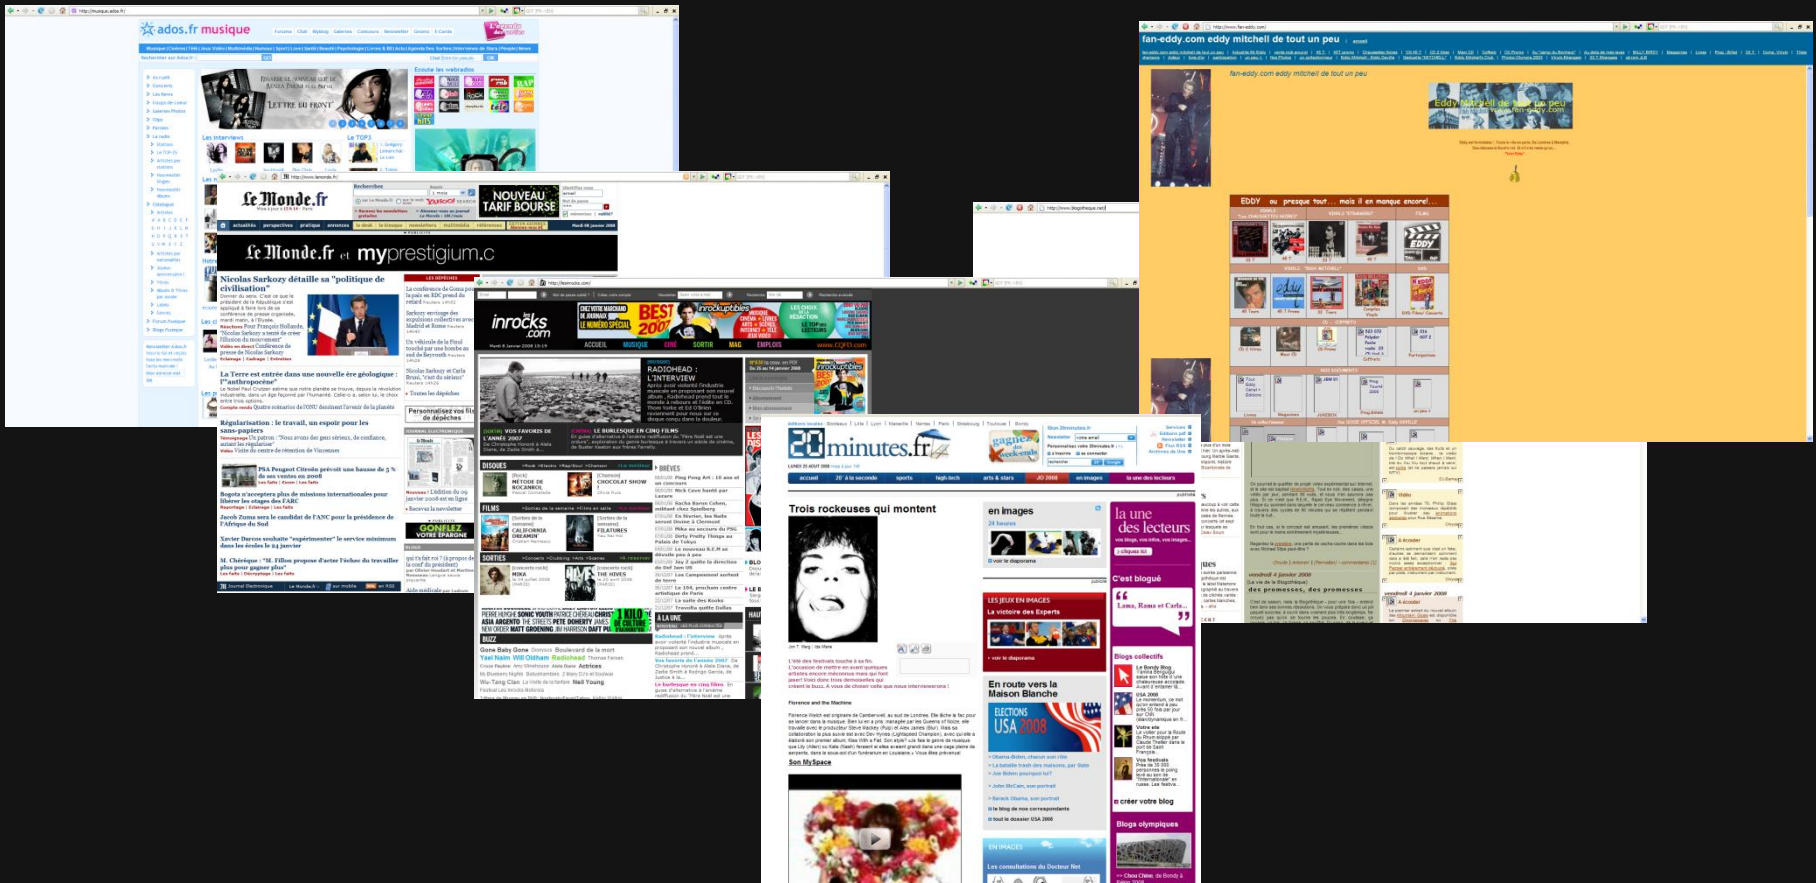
ados.fr musique

Le Monde.fr

Le Monde.fr et myprestigium.c

NOUVEAU TARIF BOURSE

Nicolas Sarkozy détaille sa "politique de civilisation"

La Terre est entrée dans une nouvelle ère géologique : l'"anthropocène"

Régularisation : le travail, un espoir pour les sans-papiers

PSA Peugeot Citroën prévoit une hausse de 5 % de ses ventes en 2008

Bogota n'acceptera plus de missions internationales pour libérer les otages des FARC

Jacob Zuma sera le candidat de l'ANC pour la présidence de l'Afrique du Sud

Xavier Darcos souhaite "expérimenter" le service minimum dans les écoles le 24 janvier

M. Chérèque : "M. Fillon propose d'acter l'échec du travailler plus pour gagner plus"

LES DÉPÊCHES

les inrocks.com

BEST 2007

ACCUEIL MUSIQUE CINÉ SORTIR MAG EMPLOIS

RADIOHEAD : L'INTERVIEW

DISQUES

FILMS

SORTIES

BUZZ

BRÈVES

20minutes.fr

accueil 20' à la seconde sports high-tech arts & stars JO 2008 en images la une des lecteurs

Trois rockeuses qui montent

en images

la une des lecteurs

C'est blogué

LES JEUX EN IMAGES

La victoire des Experts

En route vers la Maison Blanche

ELECTIONS USA 2008

Blogs collectifs

Blogs olympiques

Florence and the Machine

Son MySpace

fan-eddy.com eddy mitchell de tout un peu

Eddy Mitchell de tout un peu

EDDY ... presque tout... mais il en manque encore!...

vendredi 4 janvier 2008

des promesses, des promesses